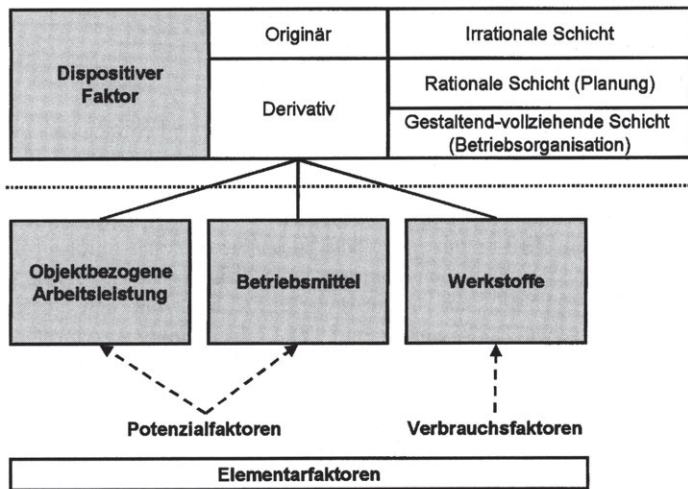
| Dispositiver Faktor | Originär | Irrationale Schicht |
|---|---|---|
| | Derivativ | Rationale Schicht (Planung) |
| | | Gestaltend-vollziehende Schicht (Betriebsorganisation) |

Objektbezogene Arbeitsleistung

Betriebsmittel

Werkstoffe

Potenzialfaktoren

Verbrauchsfaktoren

Elementarfaktoren